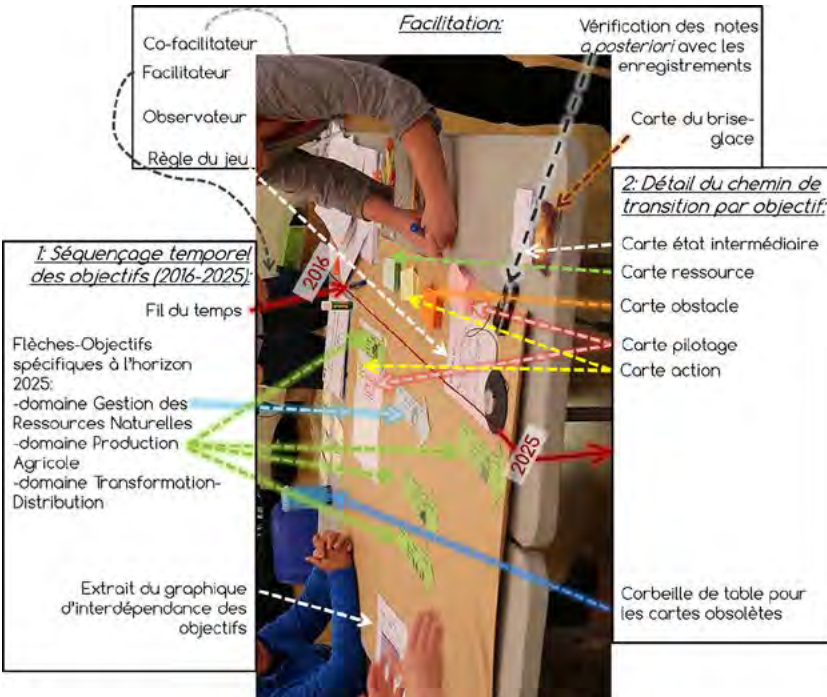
Facilitation:

Co-facilitateur

Facilitateur

Observateur

Règle du jeu

Vérification des notes a posteriori avec les enregistrements

Carte du brise-glace

2: Détail du chemin de transition par objectif:

Carte état intermédiaire

Carte ressource

Carte obstacle

Carte pilotage

Carte action

1: Séquençage temporel des objectifs (2016-2025):

Fil du temps

Flèches-Objectifs spécifiques à l'horizon 2025:
-domaine Gestion des Ressources Naturelles
-domaine Production Agricole
-domaine Transformation-Distribution

2016

2025

Extrait du graphique d'interdépendance des objectifs

Corbeille de table pour les cartes obsolètes